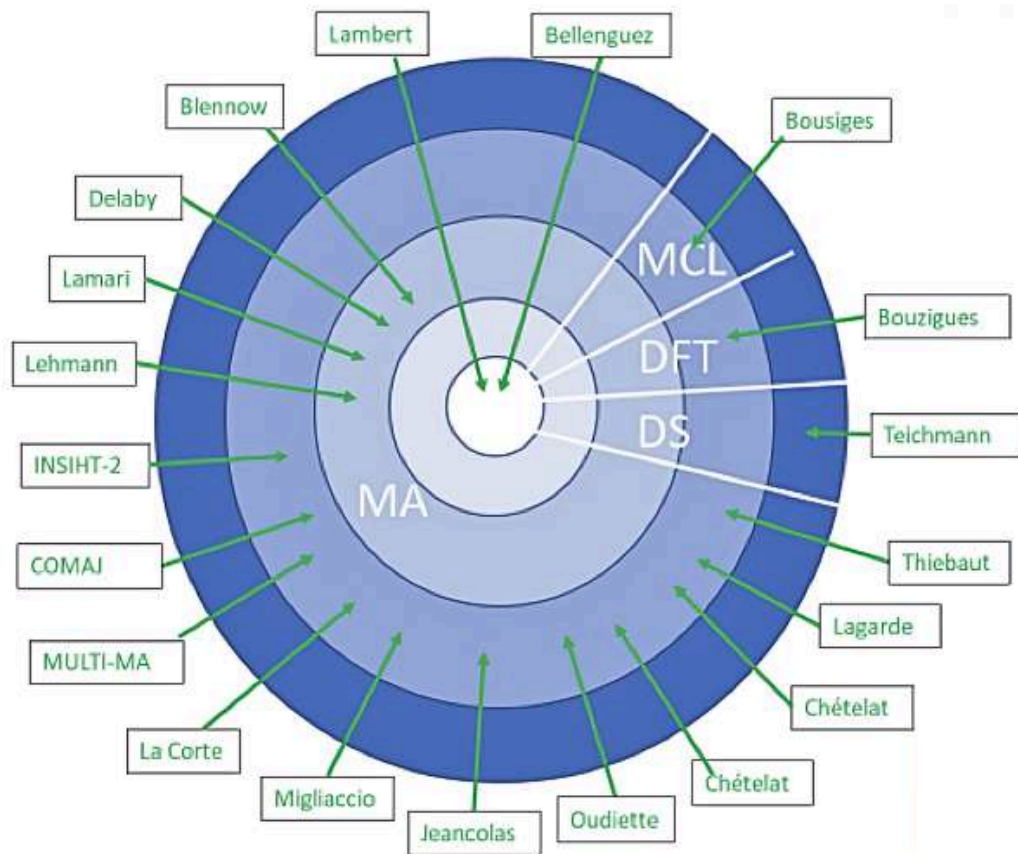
Lambert

Bellenguez

Blennow

Bousiges

Delaby

MCL

Lamari

Bouzigues

DFT

Lehmann

DS

Teichmann

INSIHT-2

MA

Thiebaut

COMAJ

Lagarde

MULTI-MA

Chételat

La Corte

Chételat

Migliaccio

Oudiette

Jeancolas